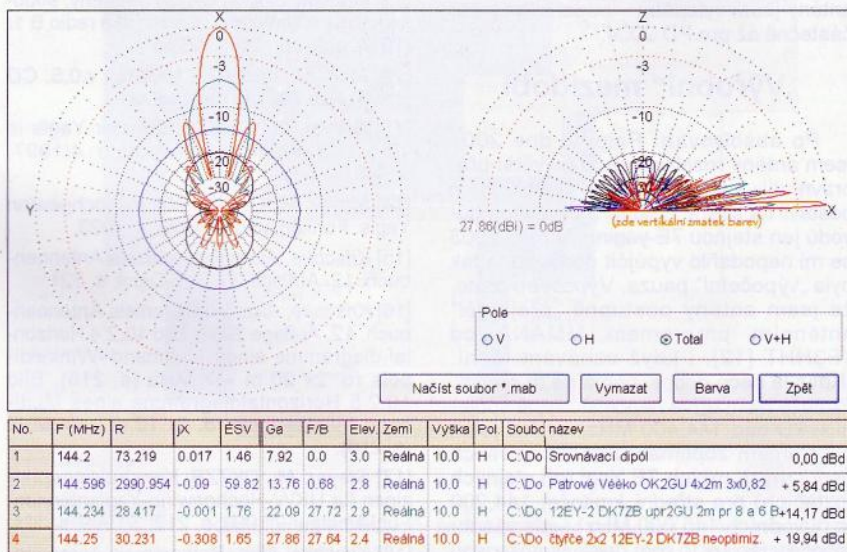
X
0
-3
-10
-20
-30
Y

Z
0
-3
-10
-20
X
27.86(dBi) = 0dB
(zde vertikální zmatek barev)

Pole
V
H
Total
V+H

Načíst soubor *.mab
Vymazat
Barva
Zpět

| No. | F (MHz) | R | jX | ČSV | Ga | F/B | Elev. | Zemì | Výška | Pol. | Soubo | název |
|---|---|---|---|---|---|---|---|---|---|---|---|---|
| 1 | 144.2 | 73.219 | 0.017 | 1.46 | 7.92 | 0.0 | 3.0 | Reálná | 10.0 | H | C:\Do | Srovnávací dipól 0,00 dBd |
| 2 | 144.596 | 2990.954 | -0.09 | 59.82 | 13.76 | 0.68 | 2.8 | Reálná | 10.0 | H | C:\Do | Patrové Véčko OK2GU 4x2m 3x0,82 + 5,84 dBd |
| 3 | 144.234 | 28.417 | -0.001 | 1.76 | 22.09 | 27.72 | 2.9 | Reálná | 10.0 | H | C:\Do | 12EY-2 DK7ZB upr2GU 2m pr 8 a 6 B +14,17 dBd |
| 4 | 144.25 | 30.231 | -0.308 | 1.65 | 27.86 | 27.64 | 2.4 | Reálná | 10.0 | H | C:\Do | čtyřce 2x2 12EY-2 DK7ZB neoptimiz. + 19,94 dBd |